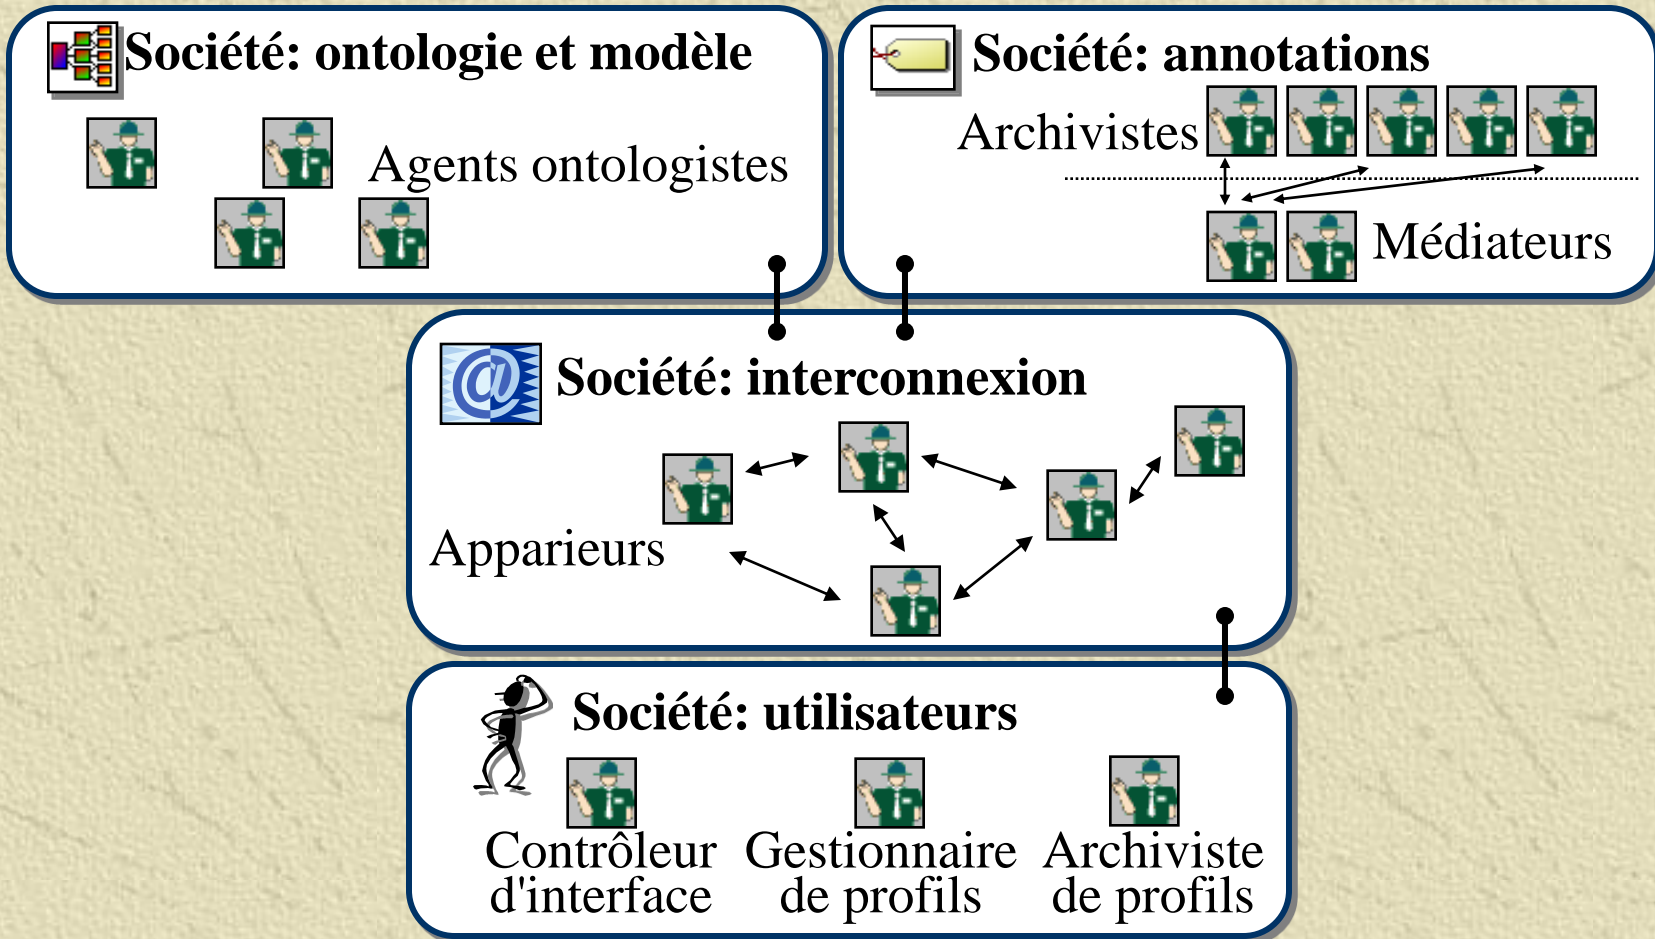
Société: ontologie et modèle

Agents ontologistes

Société: annotations

Archivistes

Médiateurs

Société: interconnexion

Apparieurs

Société: utilisateurs

Contrôleur d'interface

Gestionnaire de profils

Archiviste de profils